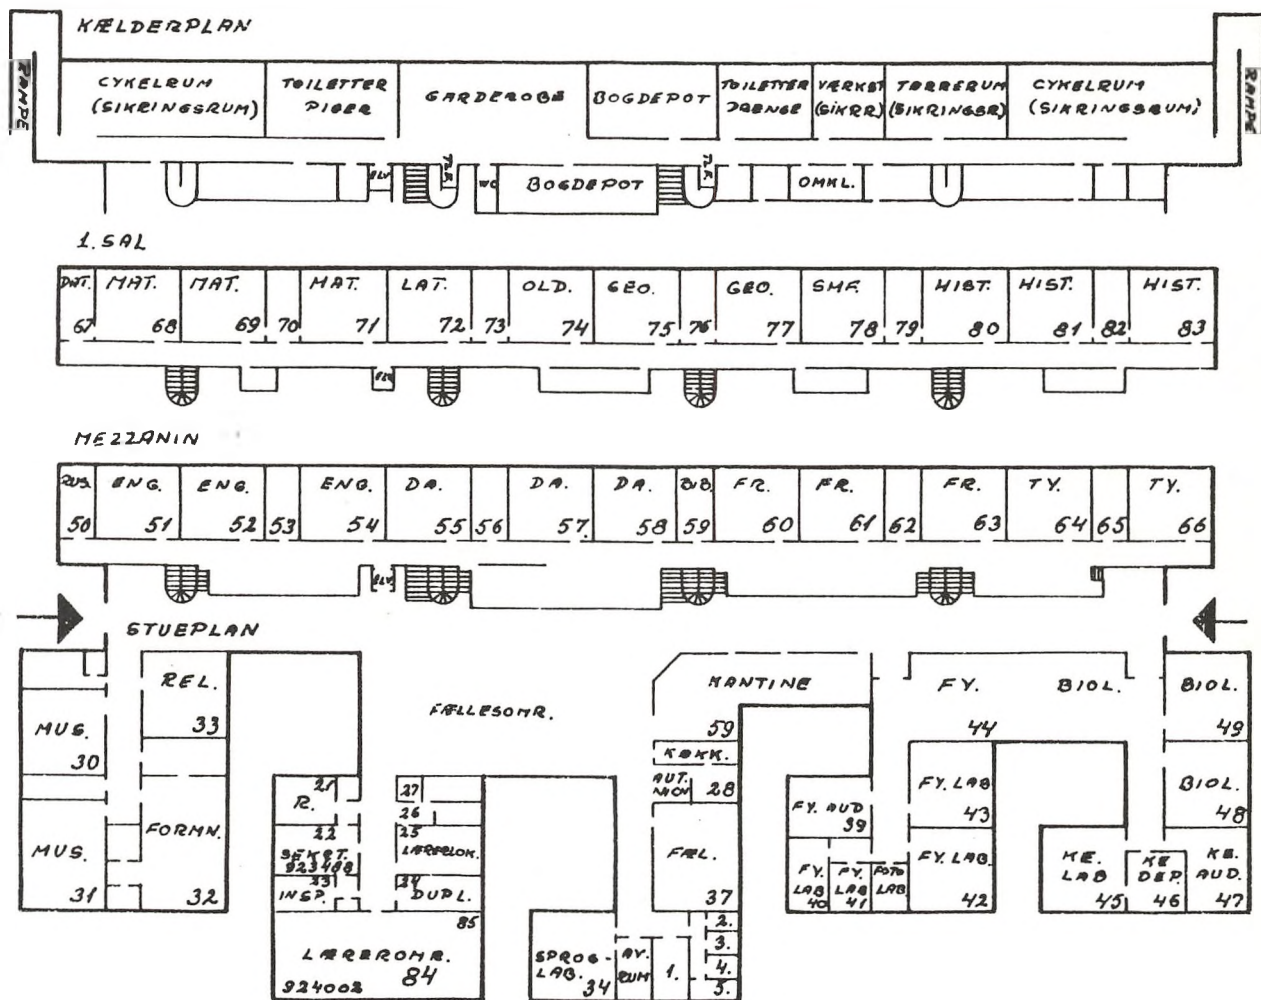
KÆLDERPLAN

RAMPE

CYKELRUM (SIKRINGSRUM)

TOILETTER PIGER

GARDEROBE

BOGDEPOT

TOILETTER DRENGE

VÆRKST (SIKRR)

TØRRERUM (SIKRINGSR)

CYKELRUM (SIKRINGSRUM)

RAMPE

ELV

T.R.

WC

BOGDEPOT

T.R.

OMKL.

1. SAL

DAT. 67

MAT. 68

MAT. 69

70

MAT. 71

LAT. 72

73

OLD. 74

GEO. 75

76

GEO. 77

SMF. 78

79

HIST. 80

HIST. 81

82

HIST. 83

ELV

MEZZANIN

MUS. 50

ENG. 51

ENG. 52

53

ENG. 54

DA. 55

56

DA. 57

DA. 58

BIB. 59

FR. 60

FR. 61

62

FR. 63

TY. 64

65

TY. 66

ELV

STUEPLAN

MUS. 30

MUS. 31

REL. 33

FORMN. 32

FÆLLESOMR.

21 R.

22

SEKRT. 923400

33 INSP.

27

26

25 LÆRERLOK.

24 DUPL.

85

LÆREROMR. 84

924002

SPROG-LAB. 34

AV. RUM

1.

2.

3.

4.

5.

KANTINE

59

KØKK.

AUT. MCH 28

FÆL. 37

FY. AUD 39

FY. LAB 40

FY. LAB 41

FOTO LAB

FY. 44

FY. LAB 43

FY. LAB. 42

BIOL.

BIOL. 49

BIOL. 48

KE. LAB 45

KE. DEP. 46

KE. AUD. 47